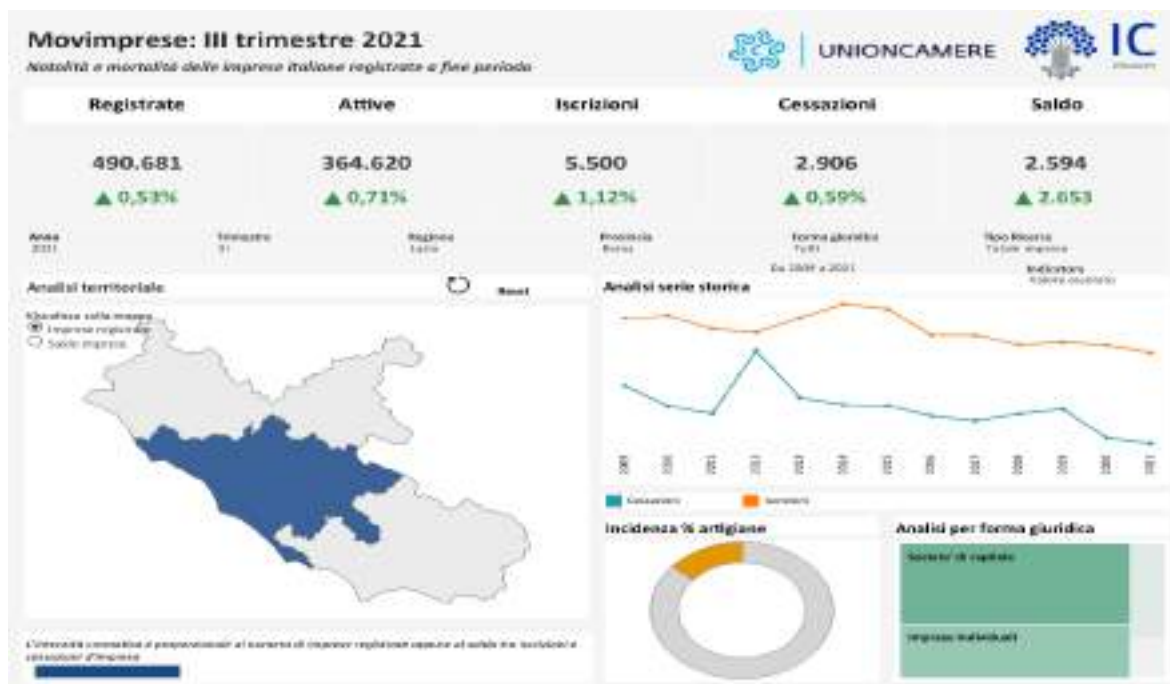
Movimprese: III trimestre 2021

Natalità e mortalità delle imprese italiane registrate a fine periodo

UNIONCAMERE

IC

| Registrate | Attive | Iscrizioni | Cessazioni | Saldo |
|---|---|---|---|---|
| 490.681 | 364.620 | 5.500 | 2.906 | 2.594 |
| ▲ 0,53% | ▲ 0,71% | ▲ 1,12% | ▲ 0,59% | ▲ 2.653 |

Anno 2021

Trimestre III

Regione Lazio

Provincia Roma

Forma giuridica Tutti

Tipo Ricerca Totale imprese

Da 2009 a 2021

Indicatore Valore assoluto

Analisi territoriale

Reset

Visualizza sulla mappa

Imprese registrate

Saldo imprese

Analisi serie storica

Cessazioni

Iscrizioni

Incidenza % artigiane

Analisi per forma giuridica

Società di capitale

Imprese individuali

L'intensità cromatica è proporzionale al numero di imprese registrate oppure al saldo tra iscrizioni e cessazioni d'impresa